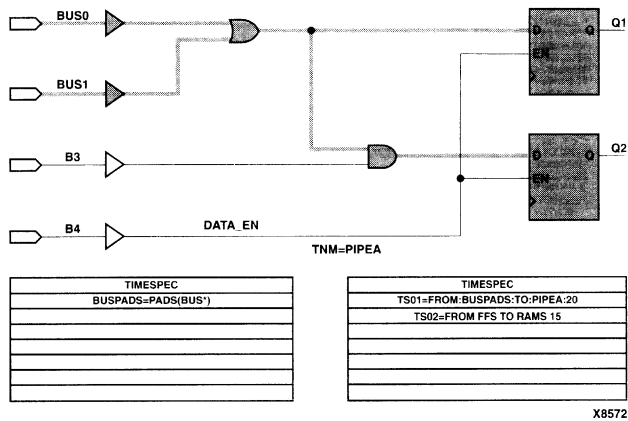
BUS0

BUS1

B3

B4

DATA_EN

TNM=PIPEA

D Q

EN

Q1

D Q

EN

Q2

| TIMESPEC |
|---|
| BUSPADS=PADS(BUS*) |
| |
| |
| |
| |
| |
| |

| TIMESPEC |
|---|
| TS01=FROM:BUSPADS:TO:PIPEA:20 |
| TS02=FROM FFS TO RAMS 15 |
| |
| |
| |
| |
| |

X8572